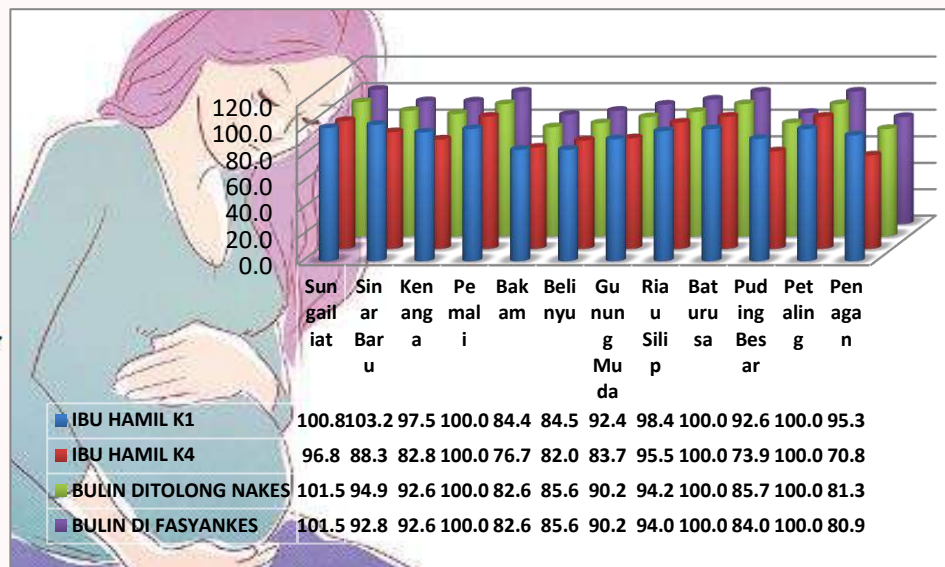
120.0
100.0
80.0
60.0
40.0
20.0
0.0

| | Sungailiat | Sinar Baru | Kenanga | Pemali | Bakam | Belinyu | Gunung Muda | Riau Silip | Baturusa | Puding Besar | Petaling | Penagan |
|---|---|---|---|---|---|---|---|---|---|---|---|---|
| IBU HAMIL K1 | 100.8 | 103.2 | 97.5 | 100.0 | 84.4 | 84.5 | 92.4 | 98.4 | 100.0 | 92.6 | 100.0 | 95.3 |
| IBU HAMIL K4 | 96.8 | 88.3 | 82.8 | 100.0 | 76.7 | 82.0 | 83.7 | 95.5 | 100.0 | 73.9 | 100.0 | 70.8 |
| BULIN DITOLONG NAKES | 101.5 | 94.9 | 92.6 | 100.0 | 82.6 | 85.6 | 90.2 | 94.2 | 100.0 | 85.7 | 100.0 | 81.3 |
| BULIN DI FASYANKES | 101.5 | 92.8 | 92.6 | 100.0 | 82.6 | 85.6 | 90.2 | 94.0 | 100.0 | 84.0 | 100.0 | 80.9 |